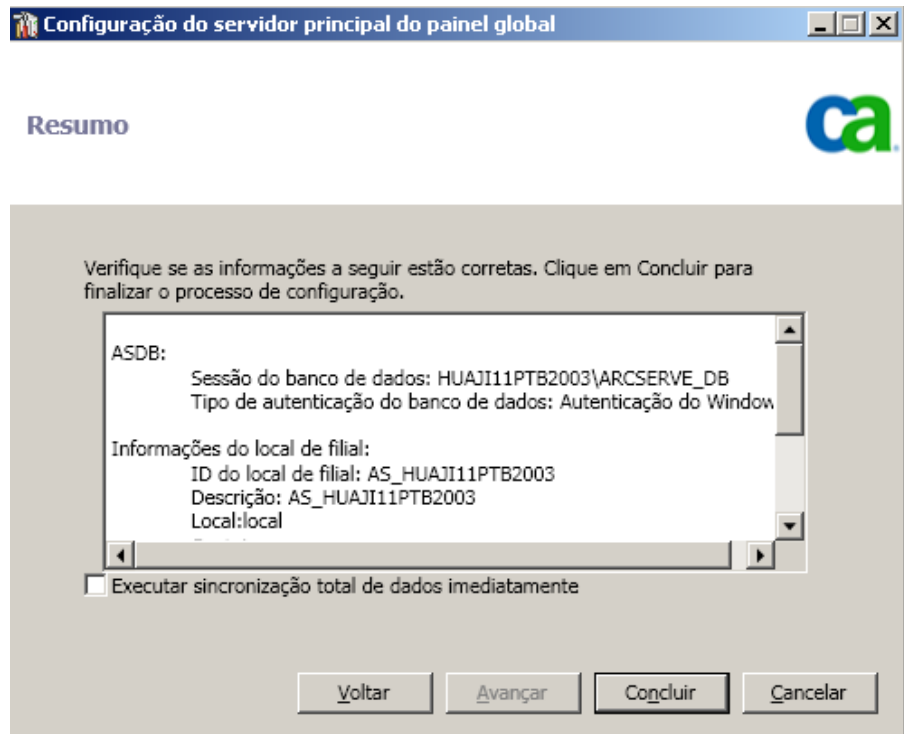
Configuração do servidor principal do painel global

Resumo

ca

Verifique se as informações a seguir estão corretas. Clique em Concluir para finalizar o processo de configuração.

ASDB:
Sessão do banco de dados: HUAJI11PTB2003\ARCSERVE_DB
Tipo de autenticação do banco de dados: Autenticação do Window

Informações do local de filial:
ID do local de filial: AS_HUAJI11PTB2003
Descrição: AS_HUAJI11PTB2003
Local:local
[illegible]

Executar sincronização total de dados imediatamente

Voltar
Avançar
Concluir
Cancelar